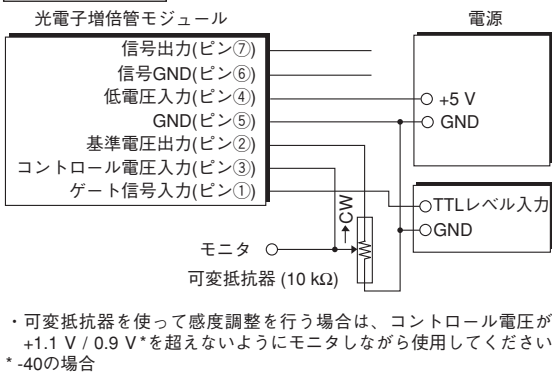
光電子増倍管モジュール

電源

信号出力(ピン⑦)
信号GND(ピン⑥)
低電圧入力(ピン④)
GND(ピン⑤)
基準電圧出力(ピン②)
コントロール電圧入力(ピン③)
ゲート信号入力(ピン①)

+5 V
GND

TTLレベル入力
GND

CW

モニタ

可変抵抗器 (10 kΩ)

・可変抵抗器を使って感度調整を行う場合は、コントロール電圧が +1.1 V / 0.9 V*を超えないようにモニタしながら使用してください
* -40の場合